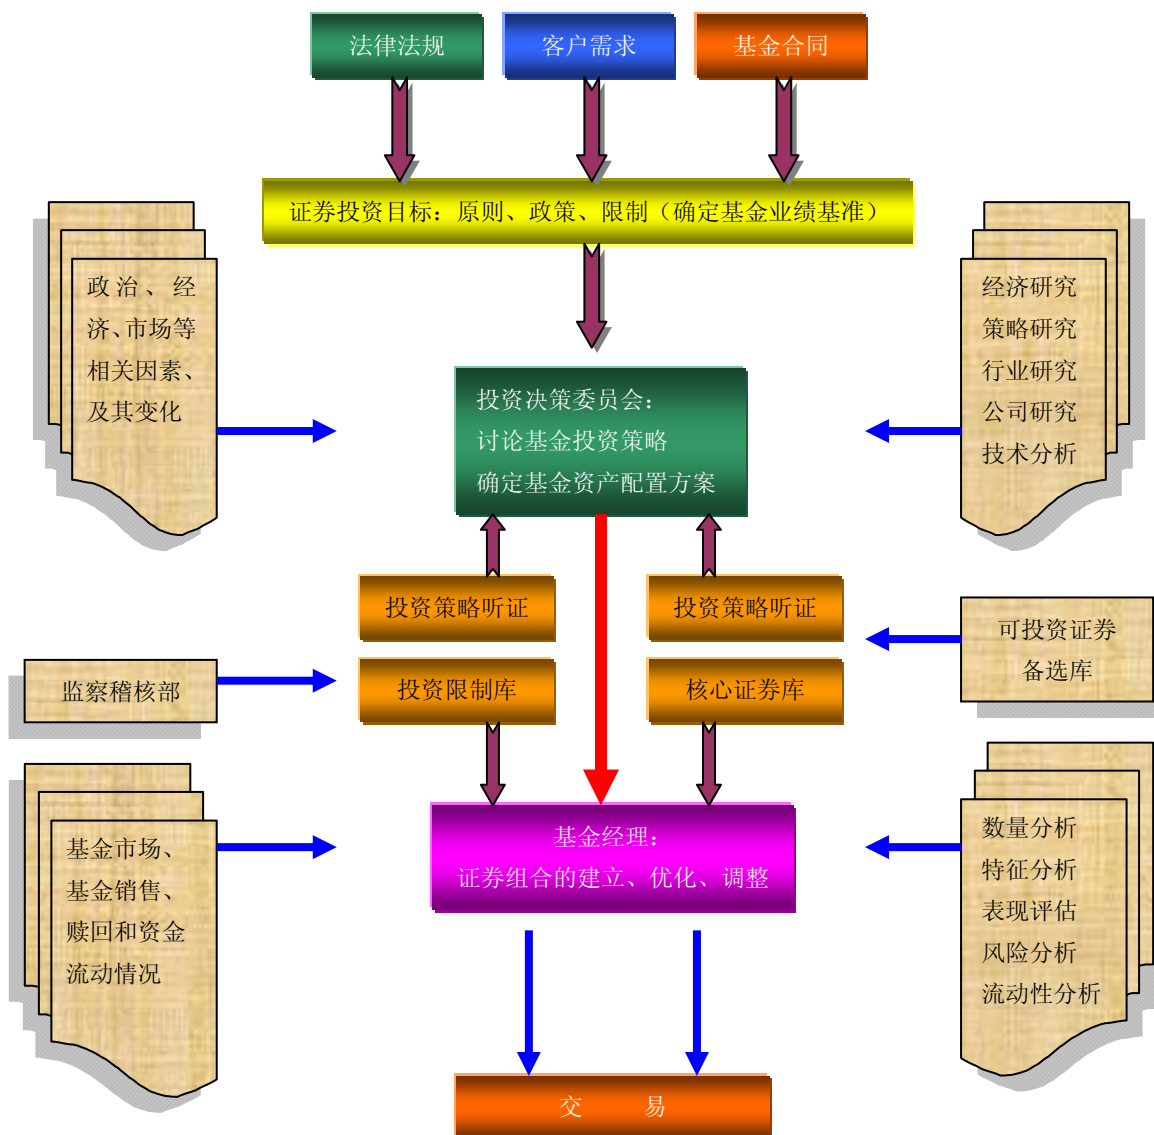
法律法规

客户需求

基金合同

证券投资目标：原则、政策、限制（确定基金业绩基准）

政治、经济、市场等相关因素、及其变化

投资决策委员会：
讨论基金投资策略
确定基金资产配置方案

经济研究
策略研究
行业研究
公司研究
技术分析

投资策略听证

投资策略听证

可投资证券备选库

监察稽核部

投资限制库

核心证券库

基金市场、基金销售、赎回和资金流动情况

基金经理：
证券组合的建立、优化、调整

数量分析
特征分析
表现评估
风险分析
流动性分析

交　易